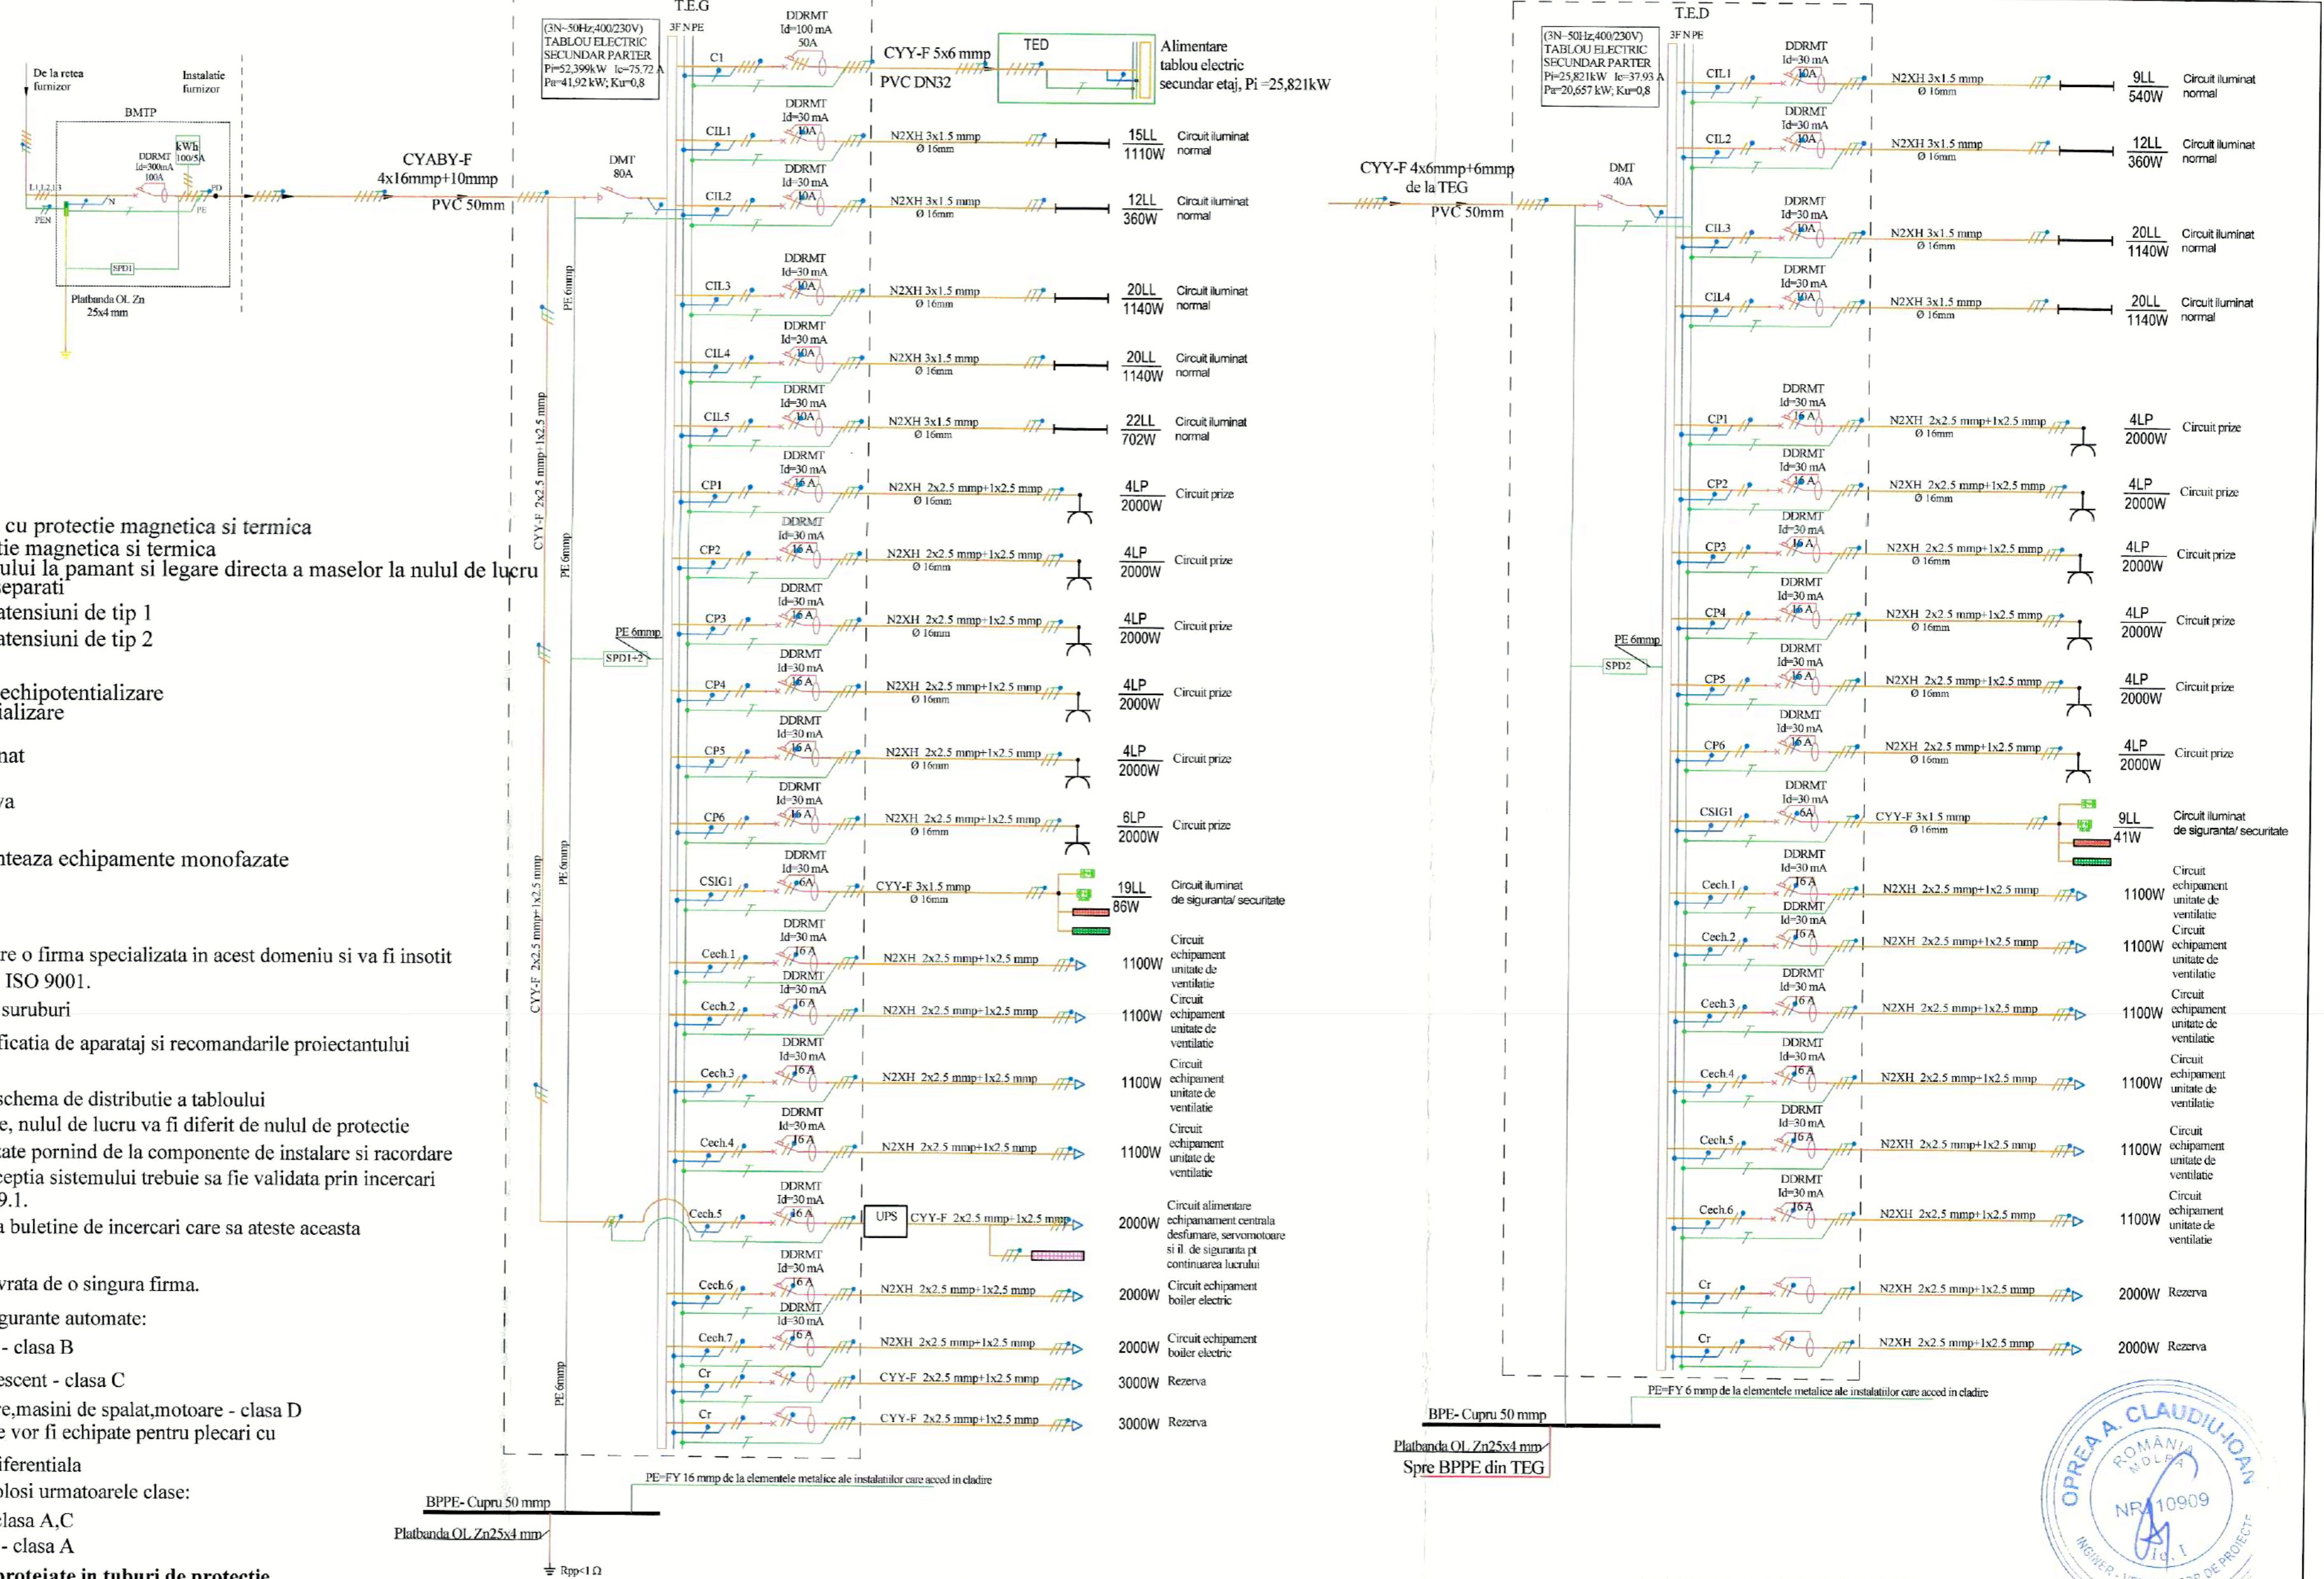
De la retea furnizor

Instalatie furnizor

BMTP

kWh 100/5A

DDRMT Id=300mA 100A

L1,L2,L3

PEN

N

PE

PD

SPD1

Platbanda OL Zn 25x4 mm

CYABY-F 4x16mmp+10mmp PVC 50mm

DMT 80A

T.E.G

(3N~50Hz;400/230V) TABLOU ELECTRIC SECUNDAR PARTER Pi=52,399kW Ic=75.72 A Pa=41,92 kW; Ku=0,8

3F N PE

DDRMT Id=100 mA 50A

C1

CYY-F 5x6 mmp PVC DN32

TED

Alimentare tablou electric secundar etaj, Pi =25,821kW

| Circuit | Protectie | Cablu | Consum | Descriere |
|---|---|---|---|---|
| CIL1 | DDRMT Id=30 mA 10A | N2XH 3x1.5 mmp Ø 16mm | 15LL 1110W | Circuit iluminat normal |
| CIL2 | DDRMT Id=30 mA 10A | N2XH 3x1.5 mmp Ø 16mm | 12LL 360W | Circuit iluminat normal |
| CIL3 | DDRMT Id=30 mA 10A | N2XH 3x1.5 mmp Ø 16mm | 20LL 1140W | Circuit iluminat normal |
| CIL4 | DDRMT Id=30 mA 10A | N2XH 3x1.5 mmp Ø 16mm | 20LL 1140W | Circuit iluminat normal |
| CIL5 | DDRMT Id=30 mA 10A | N2XH 3x1.5 mmp Ø 16mm | 22LL 702W | Circuit iluminat normal |
| CP1 | DDRMT Id=30 mA 16 A | N2XH 2x2.5 mmp+1x2.5 mmp Ø 16mm | 4LP 2000W | Circuit prize |
| CP2 | DDRMT Id=30 mA 16 A | N2XH 2x2.5 mmp+1x2.5 mmp Ø 16mm | 4LP 2000W | Circuit prize |
| CP3 | DDRMT Id=30 mA 16 A | N2XH 2x2.5 mmp+1x2.5 mmp Ø 16mm | 4LP 2000W | Circuit prize |
| CP4 | DDRMT Id=30 mA 16 A | N2XH 2x2.5 mmp+1x2.5 mmp Ø 16mm | 4LP 2000W | Circuit prize |
| CP5 | DDRMT Id=30 mA 16 A | N2XH 2x2.5 mmp+1x2.5 mmp Ø 16mm | 4LP 2000W | Circuit prize |
| CP6 | DDRMT Id=30 mA 16 A | N2XH 2x2.5 mmp+1x2.5 mmp Ø 16mm | 6LP 2000W | Circuit prize |
| CSIG1 | DDRMT Id=30 mA 6A | CYY-F 3x1.5 mmp Ø 16mm | 19LL 86W | Circuit iluminat de siguranta/ securitate |
| Cech.1 | DDRMT Id=30 mA 16 A | N2XH 2x2.5 mmp+1x2.5 mmp | 1100W | Circuit echipament unitate de ventilatie |
| Cech.2 | DDRMT Id=30 mA 16 A | N2XH 2x2.5 mmp+1x2.5 mmp | 1100W | Circuit echipament unitate de ventilatie |
| Cech.3 | DDRMT Id=30 mA 16 A | N2XH 2x2.5 mmp+1x2.5 mmp | 1100W | Circuit echipament unitate de ventilatie |
| Cech.4 | DDRMT Id=30 mA 16 A | N2XH 2x2.5 mmp+1x2.5 mmp | 1100W | Circuit echipament unitate de ventilatie |
| Cech.5 | DDRMT Id=30 mA 16 A | UPS CYY-F 2x2.5 mmp+1x2.5 mmp | 2000W | Circuit alimentare echipamament centrala desfumare, servomotoare si il. de siguranta pt continuarea lucrului |
| Cech.6 | DDRMT Id=30 mA 16 A | N2XH 2x2,5 mmp+1x2,5 mmp | 2000W | Circuit echipament boiler electric |
| Cech.7 | DDRMT Id=30 mA 16 A | N2XH 2x2,5 mmp+1x2,5 mmp | 2000W | Circuit echipament boiler electric |
| Cr | | CYY-F 2x2.5 mmp+1x2.5 mmp | 3000W | Rezerva |
| Cr | | CYY-F 2x2.5 mmp+1x2.5 mmp | 3000W | Rezerva |

PE 6mmp

CYY-F 2x2.5 mmp+1x2.5 mmp

PE 6mmp

SPD1+2

PE=FY 16 mmp de la elementele metalice ale instalatilor care acced in cladire

BPPE- Cupru 50 mmp

Platbanda OL Zn25x4 mm

Rpp<1 Ω

cu protectie magnetica si termica
tie magnetica si termica
ului la pamant si legare directa a maselor la nulul de lucru
eparati
atensiuni de tip 1
atensiuni de tip 2

echipotentializare
ializare

nat

va

nteaza echipamente monofazate

re o firma specializata in acest domeniu si va fi insotit
ISO 9001.
suruburi
ficatia de aparataj si recomandarile proiectantului

schema de distributie a tabloului
e, nulul de lucru va fi diferit de nulul de protectie
zate pornind de la componente de instalare si racordare
eptia sistemului trebuie sa fie validata prin incercari
9.1.
a buletine de incercari care sa ateste aceasta

vrata de o singura firma.
gurante automate:
- clasa B
escent - clasa C
e,masini de spalat,motoare - clasa D
e vor fi echipate pentru plecari cu
iferentiala
olosi urmatoarele clase:
lasa A,C
- clasa A
proteiate in tuburi de protectie

CYY-F 4x6mmp+6mmp de la TEG PVC 50mm

DMT 40A

T.E.D

(3N~50Hz;400/230V) TABLOU ELECTRIC SECUNDAR PARTER Pi=25,821kW Ic=37.93 A Pa=20,657 kW; Ku=0,8

3F N PE

| Circuit | Protectie | Cablu | Consum | Descriere |
|---|---|---|---|---|
| CIL1 | DDRMT Id=30 mA 10A | N2XH 3x1.5 mmp Ø 16mm | 9LL 540W | Circuit iluminat normal |
| CIL2 | DDRMT Id=30 mA 10A | N2XH 3x1.5 mmp Ø 16mm | 12LL 360W | Circuit iluminat normal |
| CIL3 | DDRMT Id=30 mA 10A | N2XH 3x1.5 mmp Ø 16mm | 20LL 1140W | Circuit iluminat normal |
| CIL4 | DDRMT Id=30 mA 10A | N2XH 3x1.5 mmp Ø 16mm | 20LL 1140W | Circuit iluminat normal |
| CP1 | DDRMT Id=30 mA 16 A | N2XH 2x2.5 mmp+1x2.5 mmp Ø 16mm | 4LP 2000W | Circuit prize |
| CP2 | DDRMT Id=30 mA 16 A | N2XH 2x2.5 mmp+1x2.5 mmp Ø 16mm | 4LP 2000W | Circuit prize |
| CP3 | DDRMT Id=30 mA 16 A | N2XH 2x2.5 mmp+1x2.5 mmp Ø 16mm | 4LP 2000W | Circuit prize |
| CP4 | DDRMT Id=30 mA 16 A | N2XH 2x2.5 mmp+1x2.5 mmp Ø 16mm | 4LP 2000W | Circuit prize |
| CP5 | DDRMT Id=30 mA 16 A | N2XH 2x2.5 mmp+1x2.5 mmp Ø 16mm | 4LP 2000W | Circuit prize |
| CP6 | DDRMT Id=30 mA 16 A | N2XH 2x2.5 mmp+1x2.5 mmp Ø 16mm | 4LP 2000W | Circuit prize |
| CSIG1 | DDRMT Id=30 mA 6A | CYY-F 3x1.5 mmp Ø 16mm | 9LL 41W | Circuit iluminat de siguranta/ securitate |
| Cech.1 | DDRMT Id=30 mA 16 A | N2XH 2x2.5 mmp+1x2.5 mmp | 1100W | Circuit echipament unitate de ventilatie |
| Cech.2 | DDRMT Id=30 mA 16 A | N2XH 2x2.5 mmp+1x2.5 mmp | 1100W | Circuit echipament unitate de ventilatie |
| Cech.3 | DDRMT Id=30 mA 16 A | N2XH 2x2.5 mmp+1x2.5 mmp | 1100W | Circuit echipament unitate de ventilatie |
| Cech.4 | DDRMT Id=30 mA 16 A | N2XH 2x2.5 mmp+1x2.5 mmp | 1100W | Circuit echipament unitate de ventilatie |
| Cech.5 | DDRMT Id=30 mA 16 A | N2XH 2x2.5 mmp+1x2.5 mmp | 1100W | Circuit echipament unitate de ventilatie |
| Cech.6 | DDRMT Id=30 mA 16 A | N2XH 2x2,5 mmp+1x2,5 mmp | 1100W | Circuit echipament unitate de ventilatie |
| Cr | | N2XH 2x2.5 mmp+1x2.5 mmp | 2000W | Rezerva |
| Cr | | N2XH 2x2.5 mmp+1x2.5 mmp | 2000W | Rezerva |

PE 6mmp

SPD2

PE=FY 6 mmp de la elementele metalice ale instalatilor care acced in cladire

BPE- Cupru 50 mmp

Platbanda OL Zn25x4 mm

Spre BPPE din TEG

OPREA A. CLAUDIU-IOAN
ROMÂNIA
MOLDA
NR 10909
INGINER
DE PROIECT